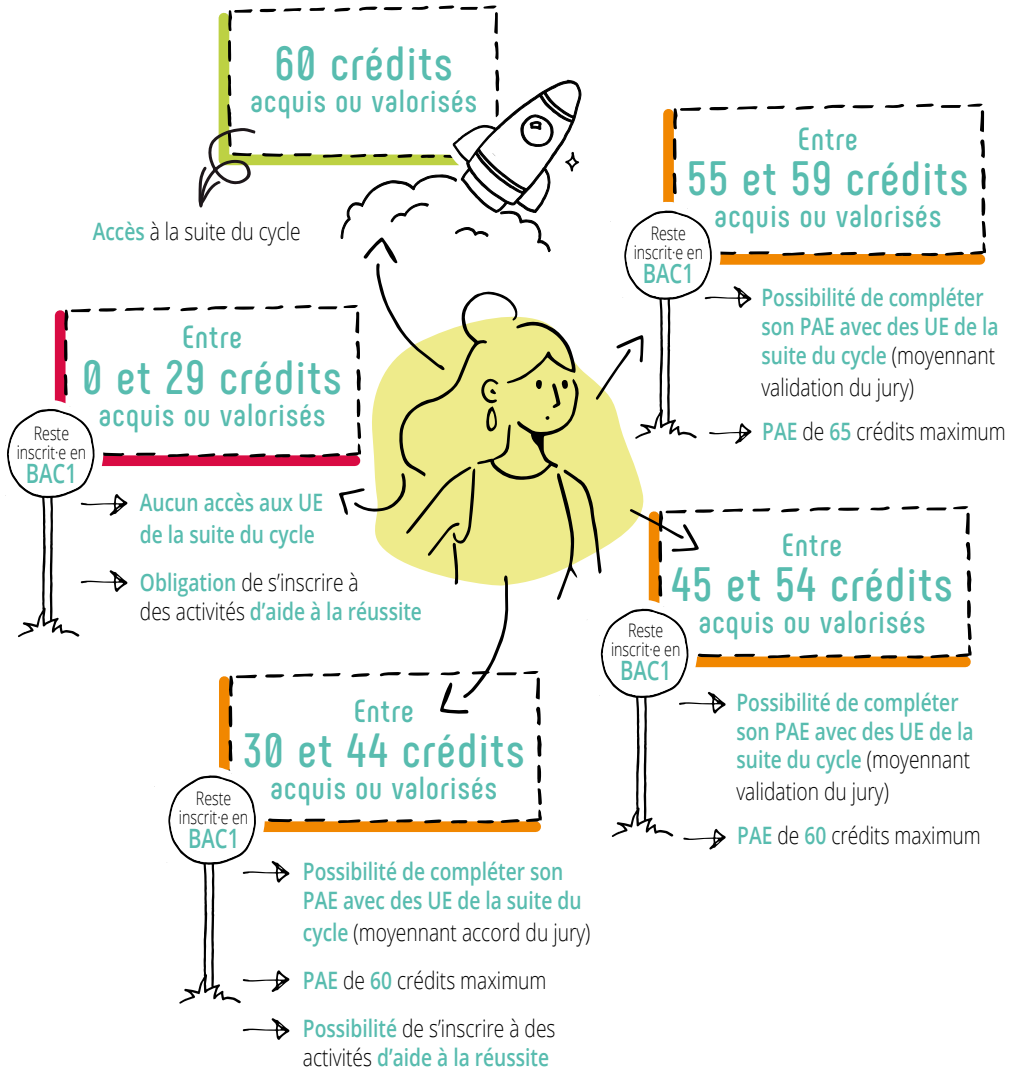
60 crédits
acquis ou valorisés

Accès à la suite du cycle

Entre
55 et 59 crédits
acquis ou valorisés

Reste inscrit·e en BAC1

Possibilité de compléter son PAE avec des UE de la suite du cycle (moyennant validation du jury)

PAE de 65 crédits maximum

Entre
0 et 29 crédits
acquis ou valorisés

Reste inscrit·e en BAC1

Aucun accès aux UE de la suite du cycle

Obligation de s'inscrire à des activités d'aide à la réussite

Entre
45 et 54 crédits
acquis ou valorisés

Reste inscrit·e en BAC1

Possibilité de compléter son PAE avec des UE de la suite du cycle (moyennant validation du jury)

PAE de 60 crédits maximum

Entre
30 et 44 crédits
acquis ou valorisés

Reste inscrit·e en BAC1

Possibilité de compléter son PAE avec des UE de la suite du cycle (moyennant accord du jury)

PAE de 60 crédits maximum

Possibilité de s'inscrire à des activités d'aide à la réussite